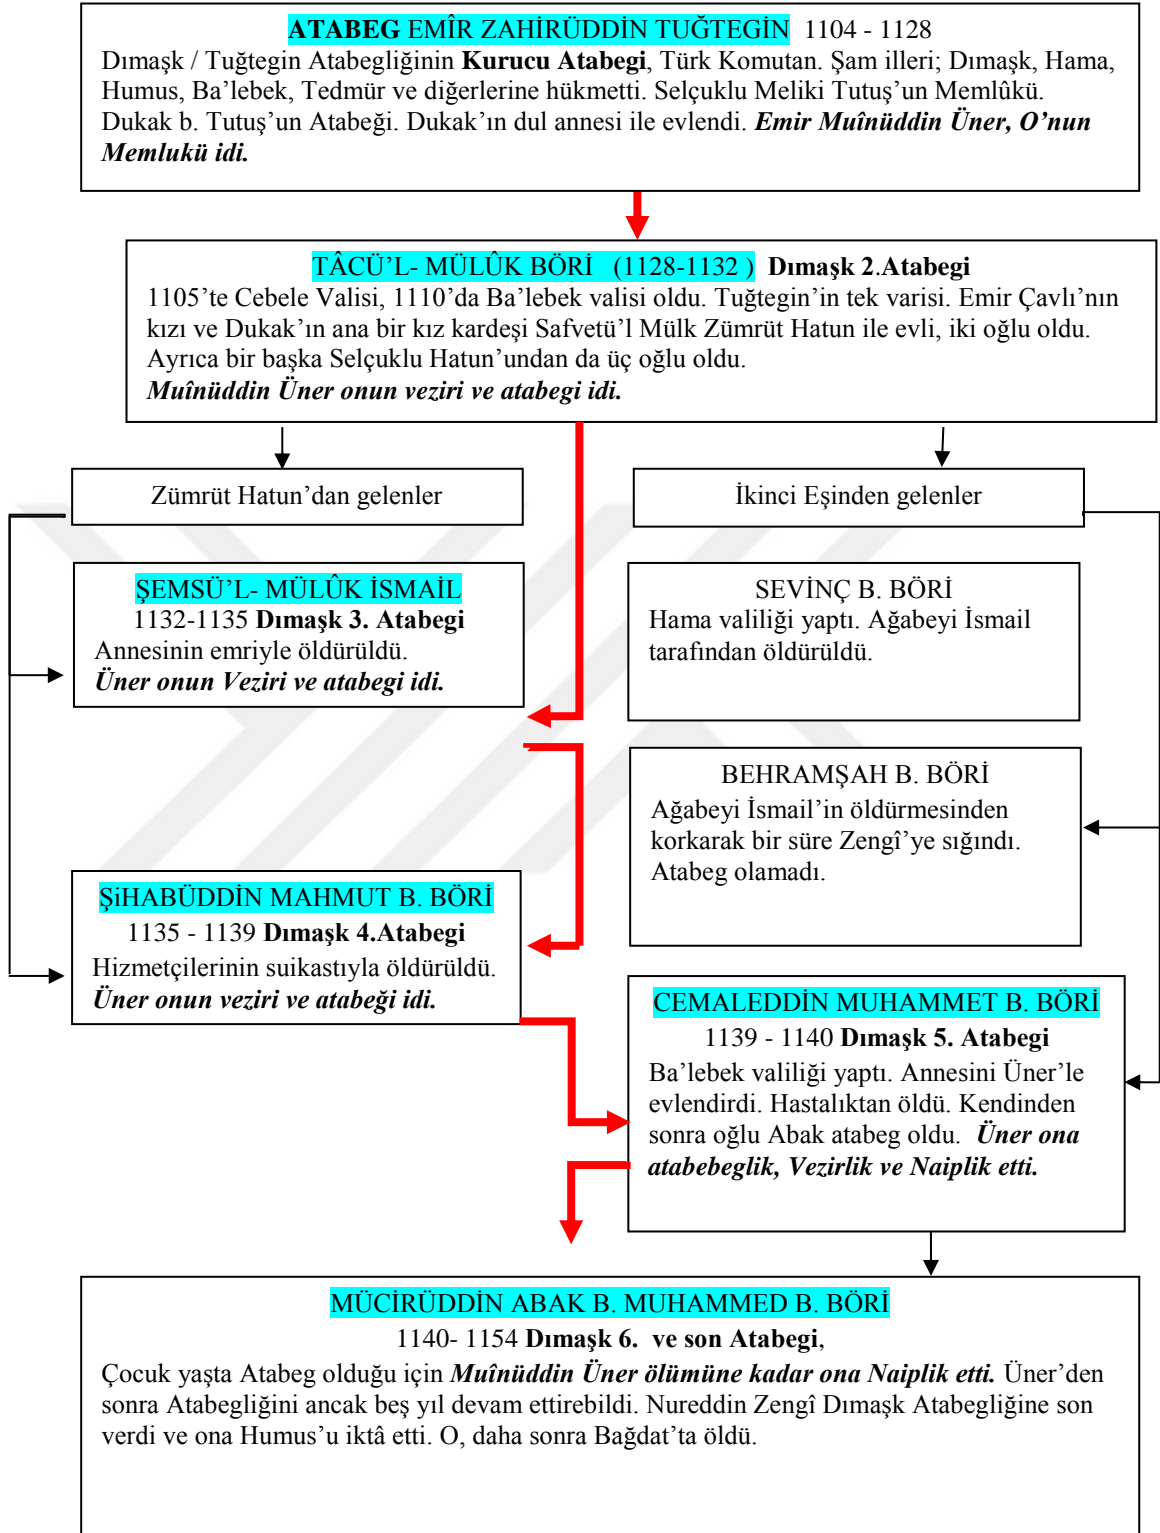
ATABEG EMÎR ZAHİRÜDDİN TUĞTEGİN 1104 - 1128
Dımaşk / Tuğtegin Atabegliğinin **Kurucu Atabegi**, Türk Komutan. Şam illeri; Dımaşk, Hama, Humus, Ba'lebek, Tedmür ve diğerlerine hükmetti. Selçuklu Meliki Tutuş'un Memlûkü. Dukak b. Tutuş'un Atabeği. Dukak'ın dul annesi ile evlendi. ***Emir Muînüddin Üner, O'nun Memlukü idi.***

TÂCÜ'L- MÜLÛK BÖRİ (1128-1132) **Dımaşk 2.Atabegi**
1105'te Cebele Valisi, 1110'da Ba'lebek valisi oldu. Tuğtegin'in tek varisi. Emir Çavlı'nın kızı ve Dukak'ın ana bir kız kardeşi Safvetü'l Mülk Zümrüt Hatun ile evli, iki oğlu oldu. Ayrıca bir başka Selçuklu Hatun'undan da üç oğlu oldu.
***Muînüddin Üner onun veziri ve atabegi idi.***

Zümrüt Hatun'dan gelenler

İkinci Eşinden gelenler

ŞEMSÜ'L- MÜLÛK İSMAİL
1132-1135 **Dımaşk 3. Atabegi**
Annesinin emriyle öldürüldü.
***Üner onun Veziri ve atabegi idi.***

SEVİNÇ B. BÖRİ
Hama valiliği yaptı. Ağabeyi İsmail tarafından öldürüldü.

BEHRAMŞAH B. BÖRİ
Ağabeyi İsmail'in öldürmesinden korkarak bir süre Zengî'ye sığındı. Atabeg olamadı.

ŞİHABÜDDİN MAHMUT B. BÖRİ
1135 - 1139 **Dımaşk 4.Atabegi**
Hizmetçilerinin suikastıyla öldürüldü.
***Üner onun veziri ve atabeği idi.***

CEMALEDDİN MUHAMMET B. BÖRİ
1139 - 1140 **Dımaşk 5. Atabegi**
Ba'lebek valiliği yaptı. Annesini Üner'le evlendirdi. Hastalıktan öldü. Kendinden sonra oğlu Abak atabeg oldu. ***Üner ona atabebeglik, Vezirlik ve Naiplik etti.***

MÜCİRÜDDİN ABAK B. MUHAMMED B. BÖRİ
1140- 1154 **Dımaşk 6. ve son Atabegi**,
Çocuk yaşta Atabeg olduğu için ***Muînüddin Üner ölümüne kadar ona Naiplik etti.*** Üner'den sonra Atabegliğini ancak beş yıl devam ettirebildi. Nureddin Zengî Dımaşk Atabegliğine son verdi ve ona Humus'u iktâ etti. O, daha sonra Bağdat'ta öldü.